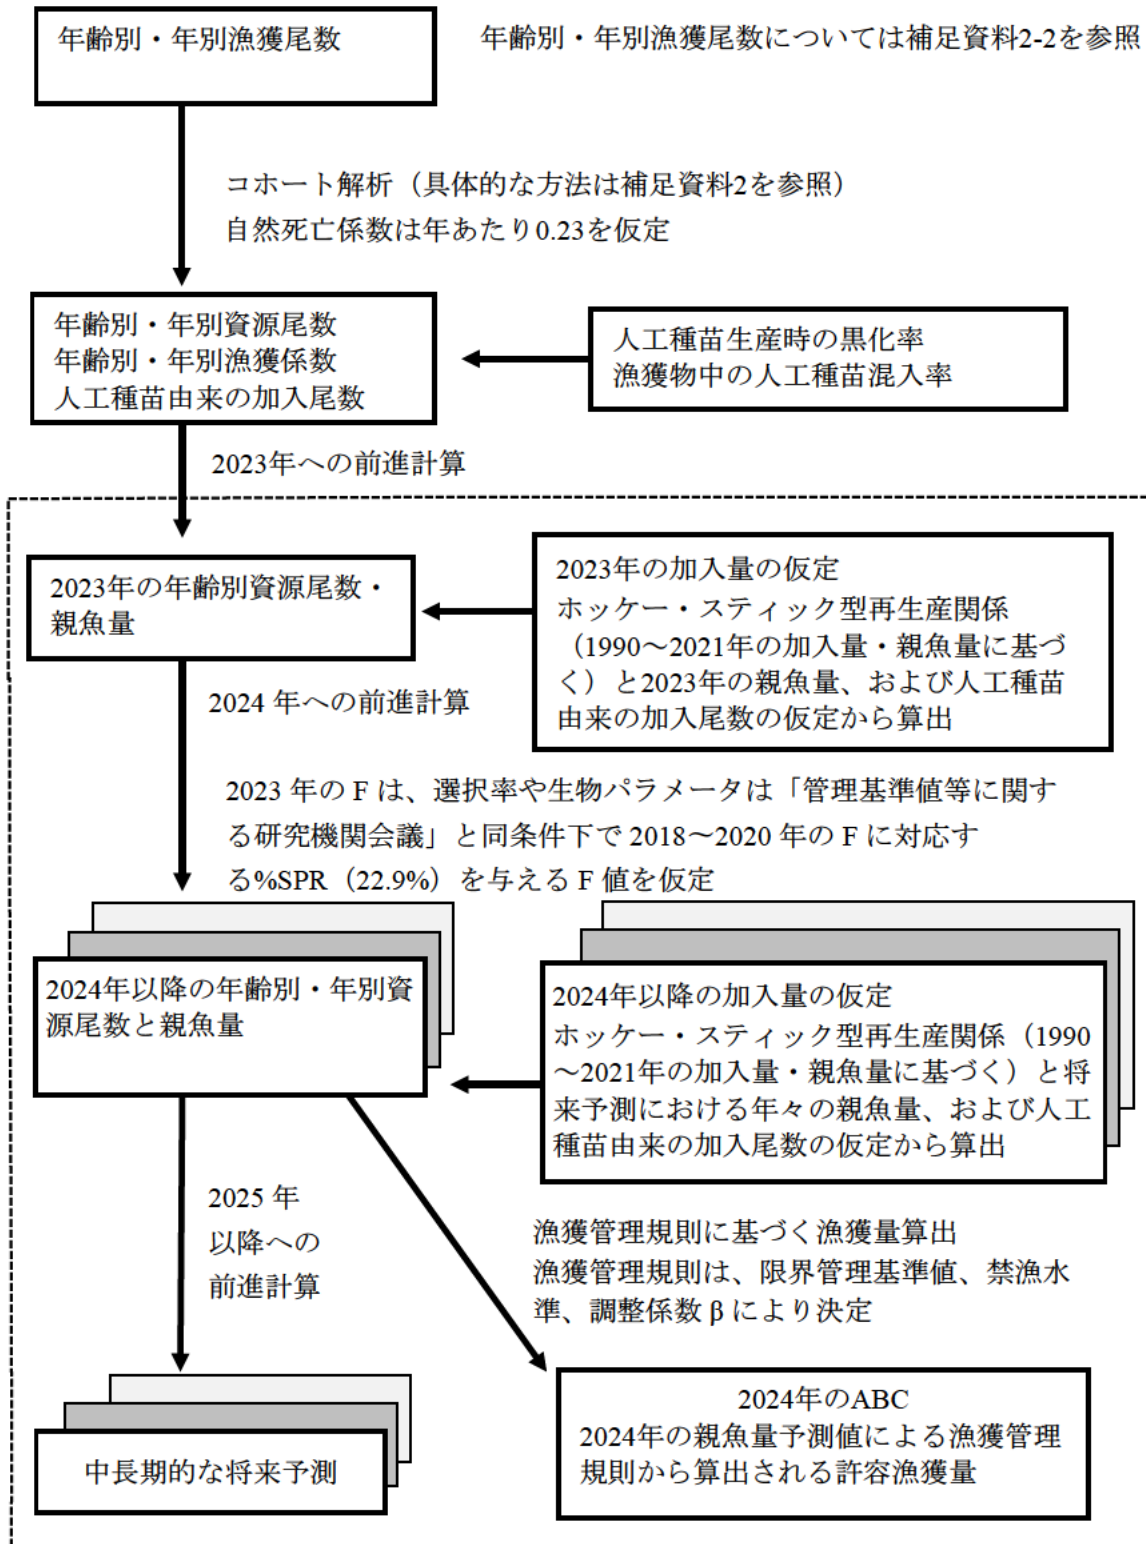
年齢別・年別漁獲尾数

年齢別・年別漁獲尾数については補足資料2-2を参照

コホート解析（具体的な方法は補足資料2を参照）
自然死亡係数は年あたり0.23を仮定

年齢別・年別資源尾数
年齢別・年別漁獲係数
人工種苗由来の加入尾数

人工種苗生産時の黒化率
漁獲物中の人工種苗混入率

2023年への前進計算

2023年の年齢別資源尾数・親魚量

2023年の加入量の仮定
ホッケー・スティック型再生産関係（1990～2021年の加入量・親魚量に基づく）と2023年の親魚量、および人工種苗由来の加入尾数の仮定から算出

2024 年への前進計算

2023 年の F は、選択率や生物パラメータは「管理基準値等に関する研究機関会議」と同条件下で 2018～2020 年の F に対応する%SPR（22.9%）を与える F 値を仮定

2024年以降の年齢別・年別資源尾数と親魚量

2024年以降の加入量の仮定
ホッケー・スティック型再生産関係（1990～2021年の加入量・親魚量に基づく）と将来予測における年々の親魚量、および人工種苗由来の加入尾数の仮定から算出

2025 年以降への前進計算

漁獲管理規則に基づく漁獲量算出
漁獲管理規則は、限界管理基準値、禁漁水準、調整係数 β により決定

中長期的な将来予測

2024年のABC
2024年の親魚量予測値による漁獲管理規則から算出される許容漁獲量